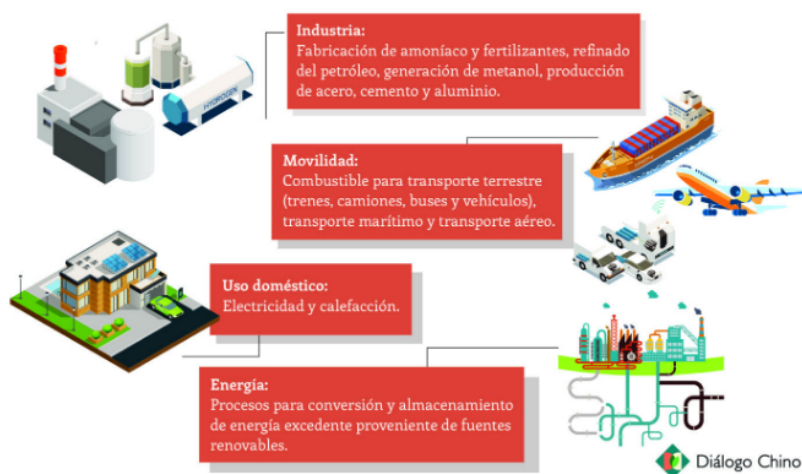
HYDROGEN

Industria:
Fabricación de amoníaco y fertilizantes, refinado del petróleo, generación de metanol, producción de acero, cemento y aluminio.

Movilidad:
Combustible para transporte terrestre (trenes, camiones, buses y vehículos), transporte marítimo y transporte aéreo.

Uso doméstico:
Electricidad y calefacción.

Energía:
Procesos para conversión y almacenamiento de energía excedente proveniente de fuentes renovables.

Diálogo Chino